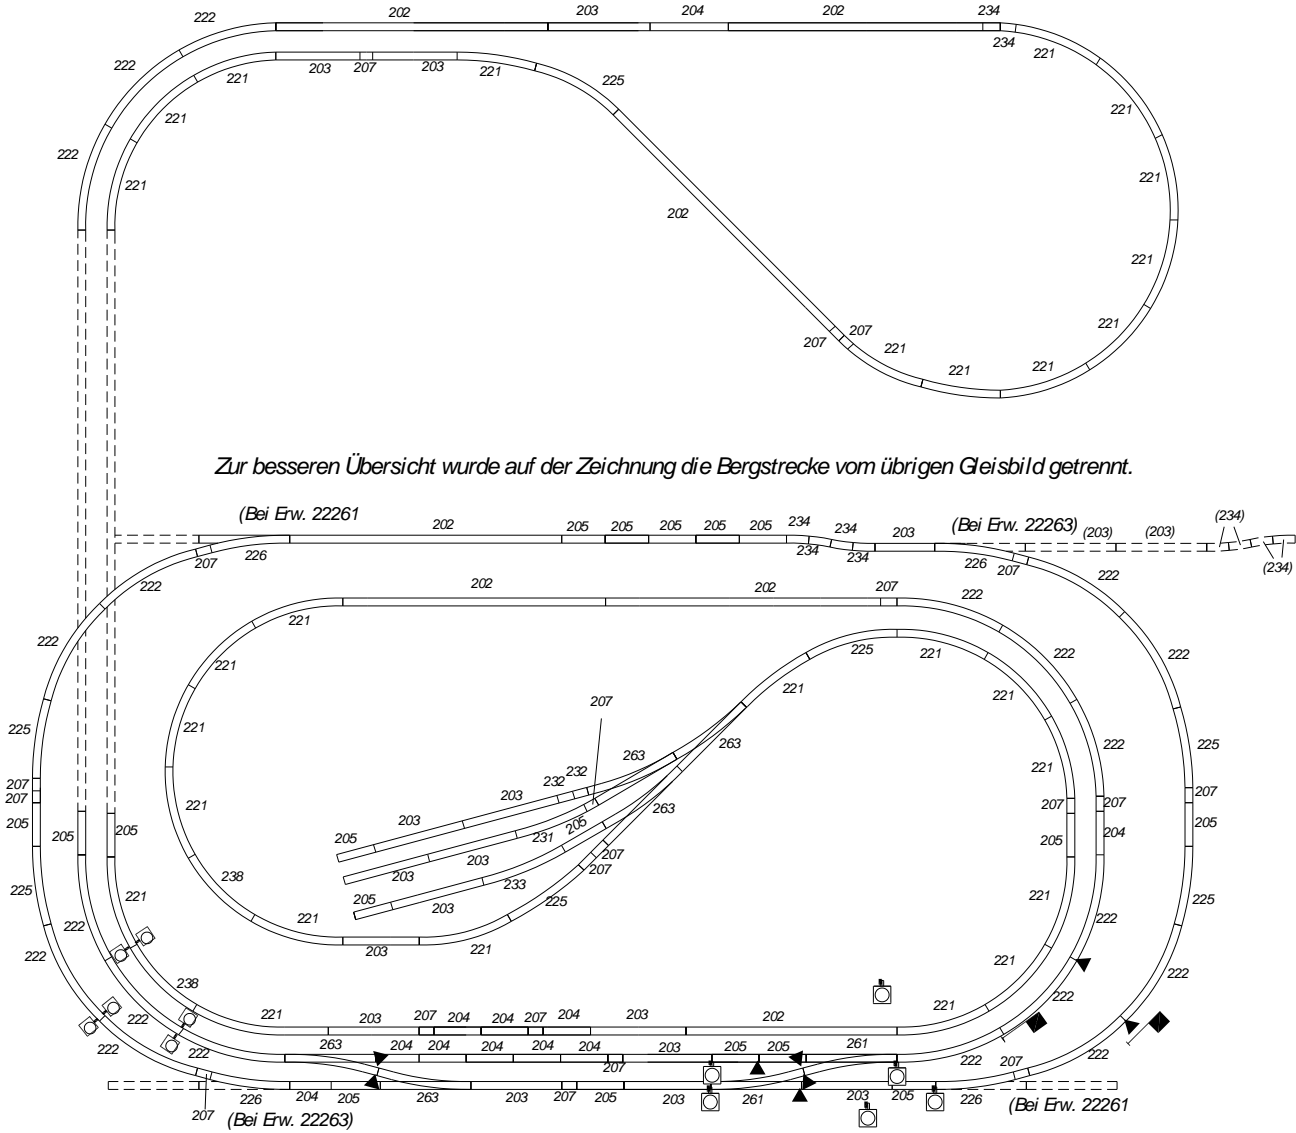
222
202
203
204
202
234
234
221
222
221
203
207
203
221
225
221
221
222
221
221
202
221
221
221
207
207
221
221
221

Zur besseren Übersicht wurde auf der Zeichnung die Bergstrecke vom übrigen Gleisbild getrennt.

(Bei Erw. 22261
202
205
205
205
205
205
234
234
203
(Bei Erw. 22263)
(203)
(203)
(234)
234
234
(234)
207
226
226
207
222
202
202
207
222
222
221
225
221
222
222
221
222
221
207
221
263
263
222
225
232
232
221
225
207
203
263
221
207
207
207
221
205
205
205
231
205
207
204
205
205
205
203
207
203
233
207
221
225
225
203
238
221
221
222
205
225
222
222
203
203
221
222
221
222
222
238
221
222
221
207
204
204
207
204
203
202
203
263
204
204
204
204
204
203
205
205
261
222
222
222
207
205
207
222
207
226
204
205
263
203
207
205
203
261
203
205
226
(Bei Erw. 22261
207
(Bei Erw. 22263)